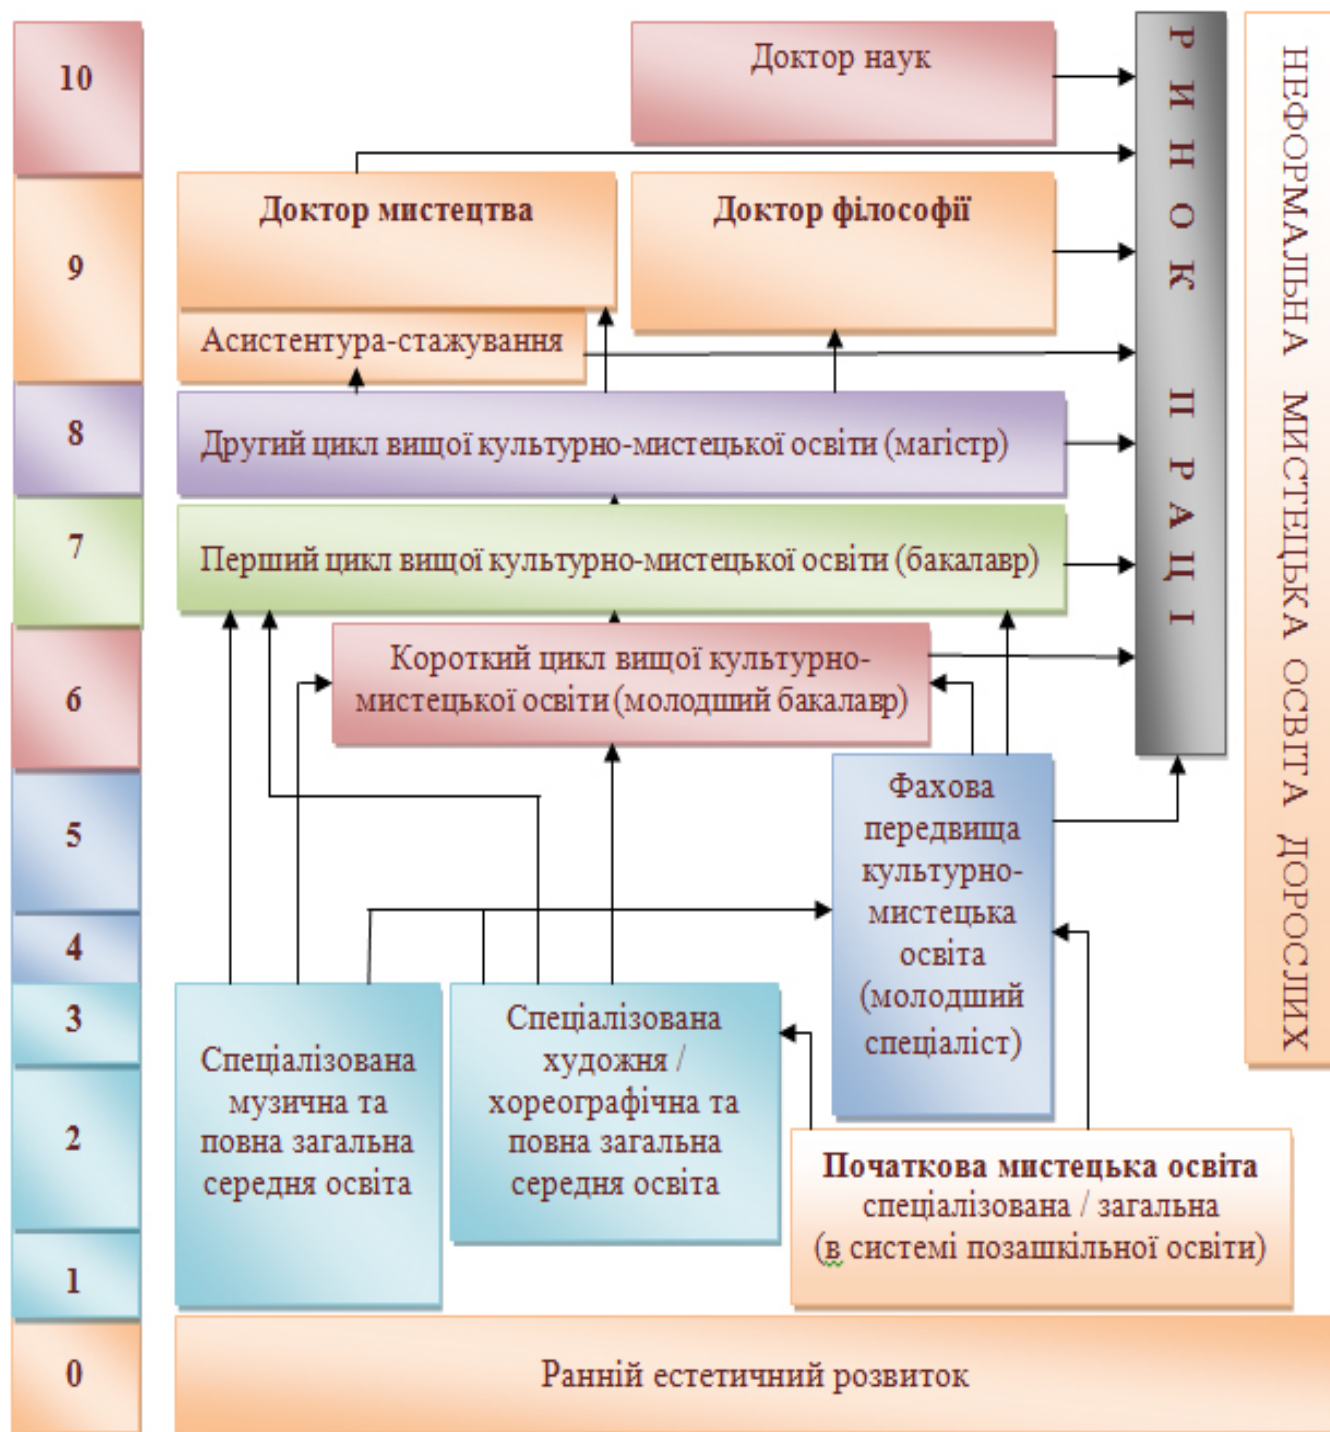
10

9

8

7

6

5

4

3

2

1

0

Доктор наук

Доктор мистецтва

Доктор філософії

Асистентура-стажування

Другий цикл вищої культурно-мистецької освіти (магістр)

Перший цикл вищої культурно-мистецької освіти (бакалавр)

Короткий цикл вищої культурно-мистецької освіти (молодший бакалавр)

Фахова передвища культурно-мистецька освіта (молодший спеціаліст)

Спеціалізована музична та повна загальна середня освіта

Спеціалізована художня / хореографічна та повна загальна середня освіта

Початкова мистецька освіта спеціалізована / загальна (в системі позашкільної освіти)

Ранній естетичний розвиток

РИНОК ПРАЦІ

НЕФОРМАЛЬНА МИСТЕЦЬКА ОСВІТА ДОРОСЛИХ